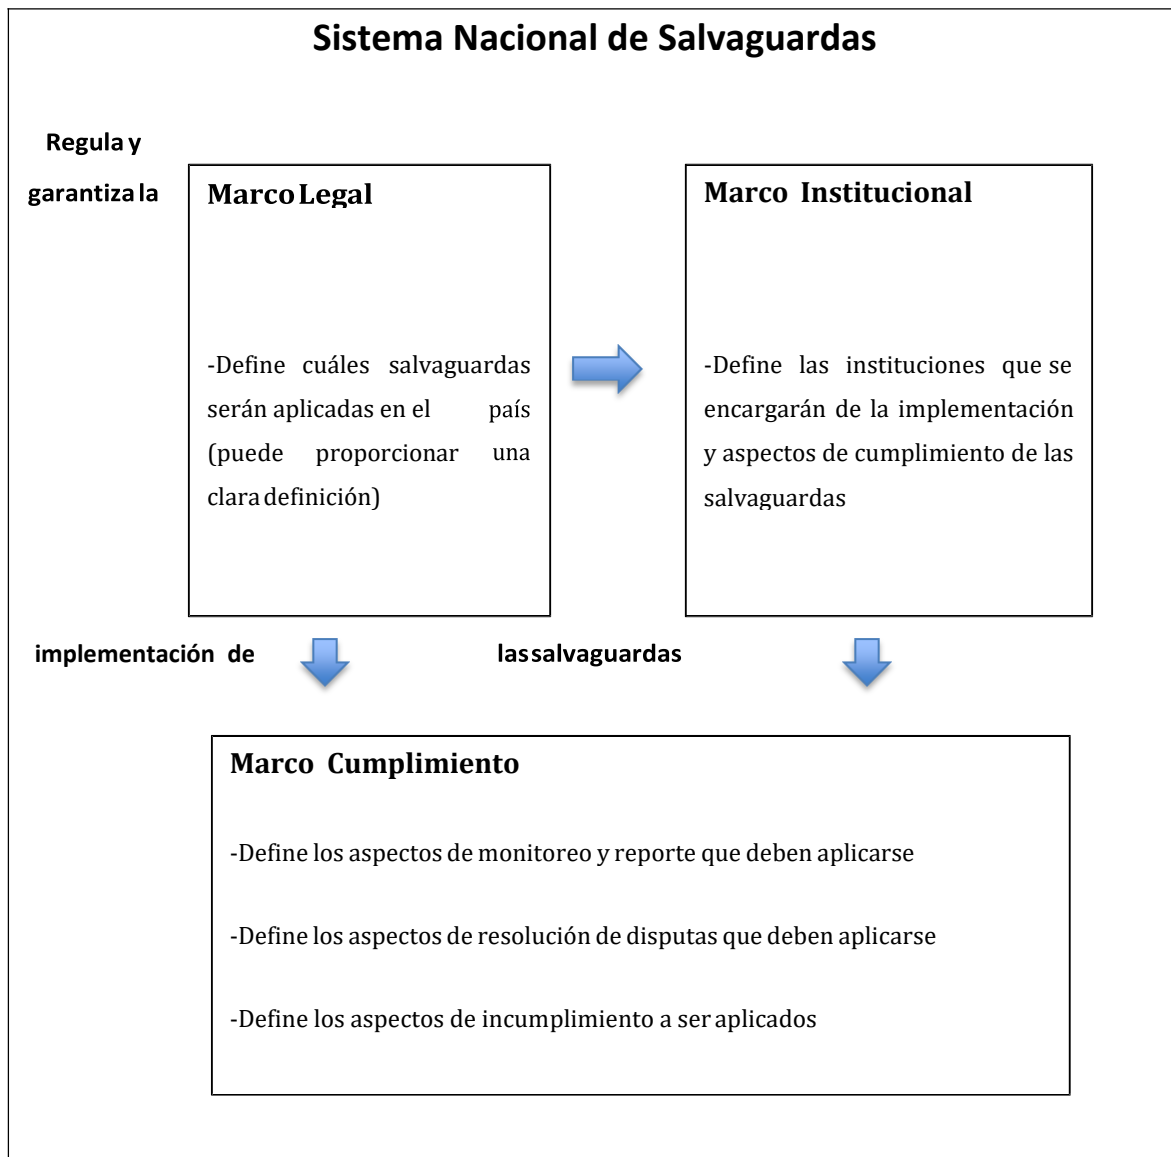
Sistema Nacional de Salvaguardas

Regula y

garantiza la

Marco Legal

-Define cuáles salvaguardas serán aplicadas en el país (puede proporcionar una clara definición)

Marco Institucional

-Define las instituciones que se encargarán de la implementación y aspectos de cumplimiento de las salvaguardas

implementación de

las salvaguardas

Marco Cumplimiento

-Define los aspectos de monitoreo y reporte que deben aplicarse

-Define los aspectos de resolución de disputas que deben aplicarse

-Define los aspectos de incumplimiento a ser aplicados